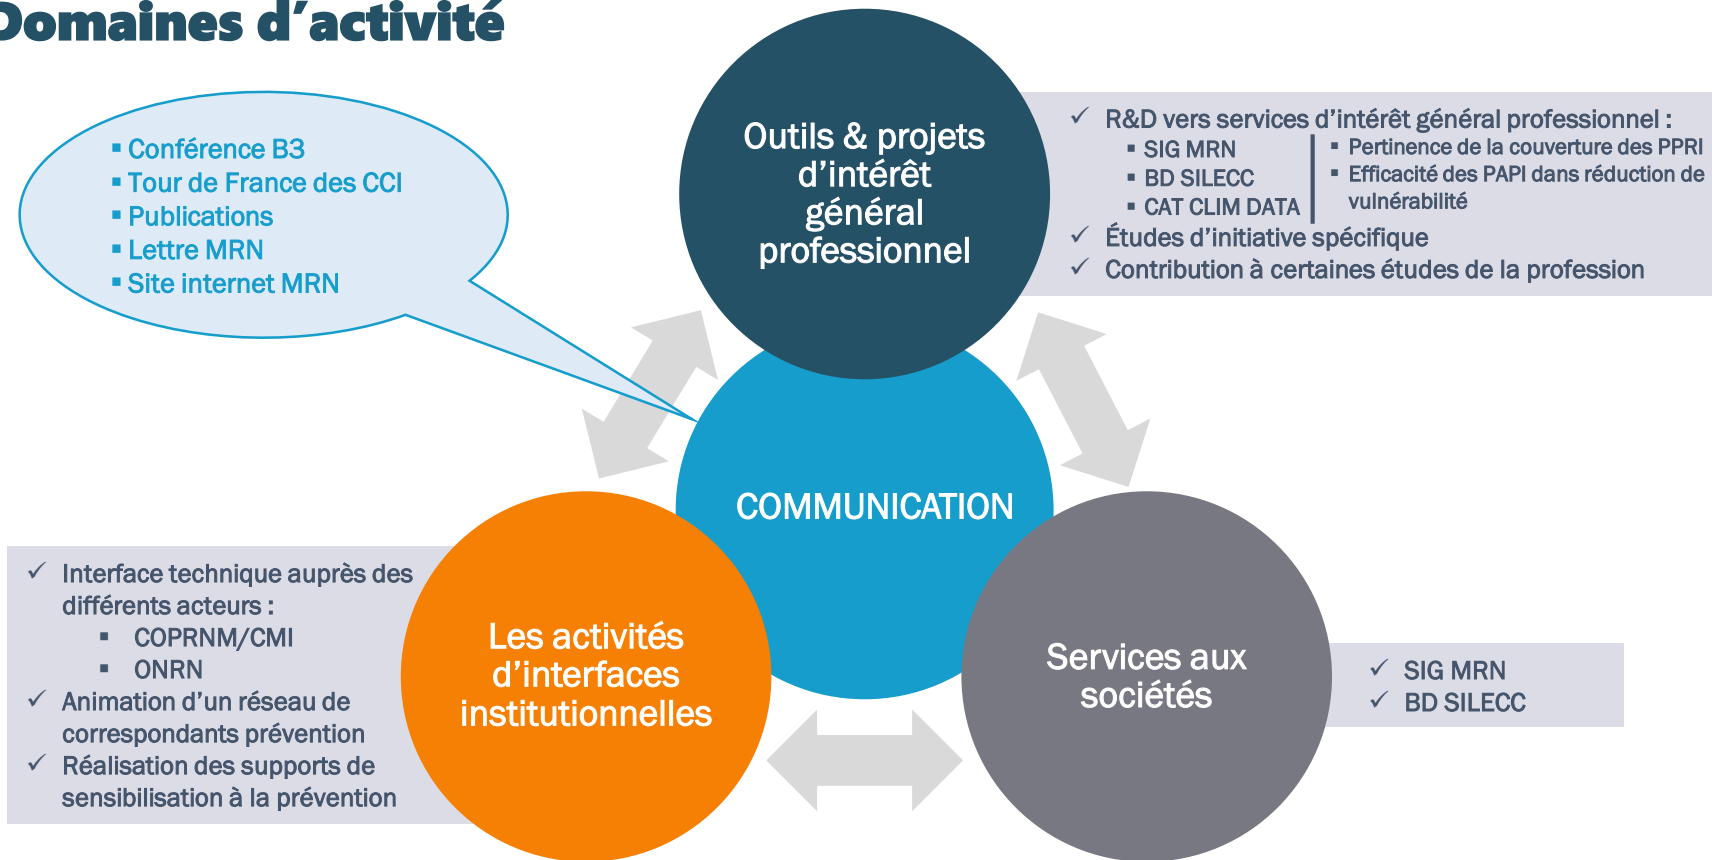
Domaines d’activité

▪ Conférence B3
▪ Tour de France des CCI
▪ Publications
▪ Lettre MRN
▪ Site internet MRN

Outils & projets d’intérêt général professionnel

✓ R&D vers services d’intérêt général professionnel :
▪ SIG MRN
▪ BD SILECC
▪ CAT CLIM DATA
▪ Pertinence de la couverture des PPRI
▪ Efficacité des PAPI dans réduction de vulnérabilité
✓ Études d’initiative spécifique
✓ Contribution à certaines études de la profession

COMMUNICATION

✓ Interface technique auprès des différents acteurs :
▪ COPRNM/CMI
▪ ONRN
✓ Animation d’un réseau de correspondants prévention
✓ Réalisation des supports de sensibilisation à la prévention

Les activités d’interfaces institutionnelles

Services aux sociétés

✓ SIG MRN
✓ BD SILECC